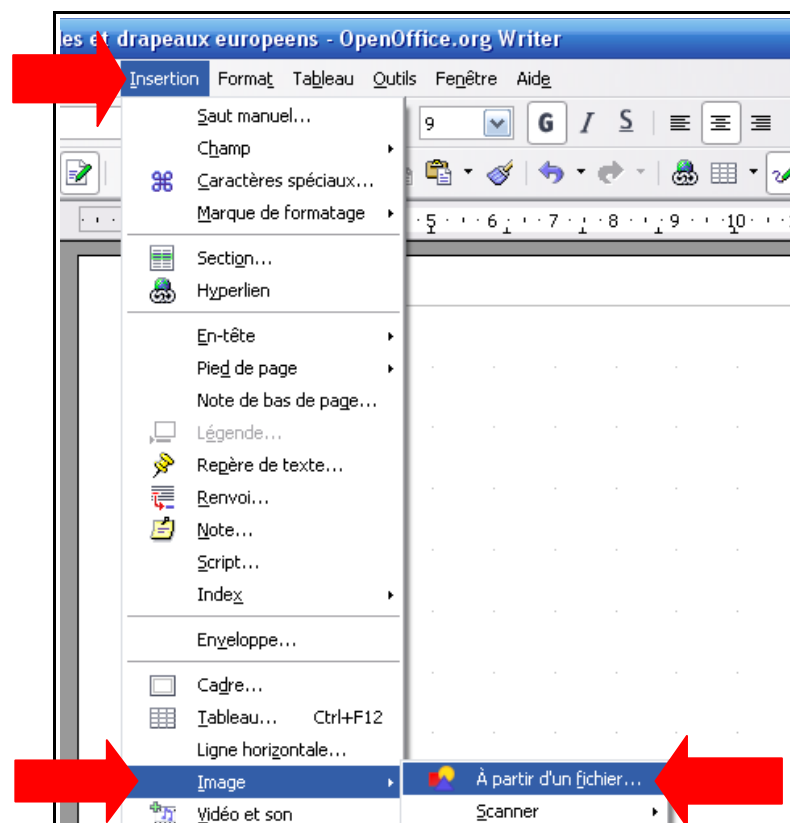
les et drapeaux europeens - OpenOffice.org Writer

Insertion Format Tableau Outils Fenêtre Aide

9 G I S

Saut manuel...
Champ
Caractères spéciaux...
Marque de formatage

Section...
Hyperlien

En-tête
Pied de page
Note de bas de page...
Légende...
Repère de texte...
Renvoi...
Note...
Script...
Index

Enveloppe...

Cadre...
Tableau... Ctrl+F12
Ligne horizontale...
Image
Vidéo et son

À partir d'un fichier...
Scanner

5 · 6 · 7 · 8 · 9 · 10